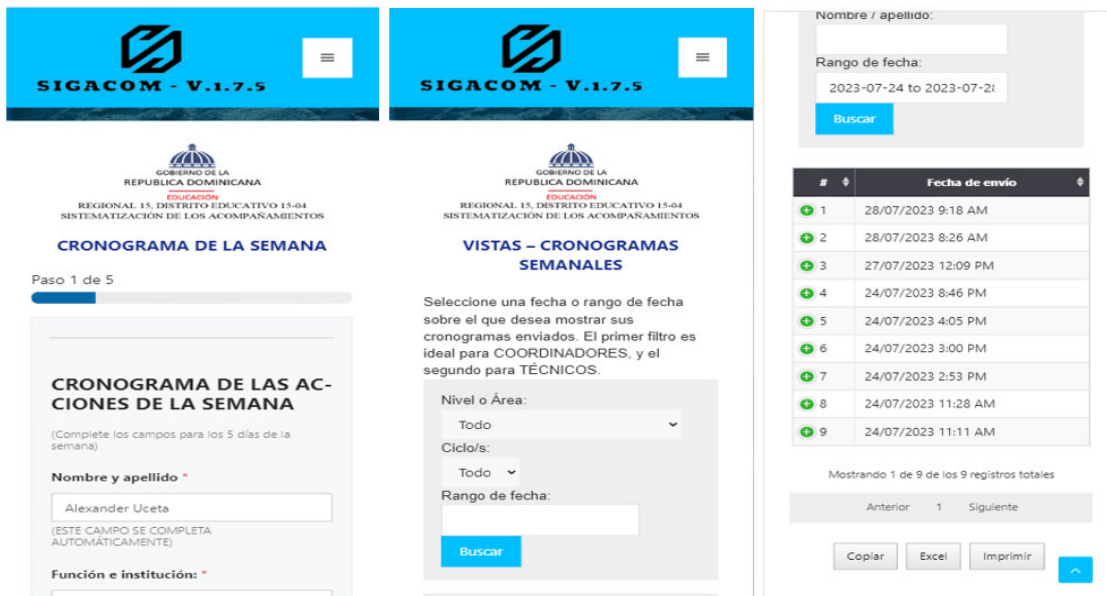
SIGACOM - V.1.7.5

GOBIERNO DE LA
REPUBLICA DOMINICANA
EDUCACIÓN
REGIONAL 15, DISTRITO EDUCATIVO 15-04
SISTEMATIZACIÓN DE LOS ACOMPAÑAMIENTOS

CRONOGRAMA DE LA SEMANA

Paso 1 de 5

CRONOGRAMA DE LAS ACCIONES DE LA SEMANA

(Complete los campos para los 5 días de la semana)

Nombre y apellido *

Alexander Uceta

(ESTE CAMPO SE COMPLETA AUTOMÁTICAMENTE)

Función e institución: *

SIGACOM - V.1.7.5

GOBIERNO DE LA
REPUBLICA DOMINICANA
EDUCACIÓN
REGIONAL 15, DISTRITO EDUCATIVO 15-04
SISTEMATIZACIÓN DE LOS ACOMPAÑAMIENTOS

VISTAS – CRONOGRAMAS SEMANALES

Seleccione una fecha o rango de fecha sobre el que desea mostrar sus cronogramas enviados. El primer filtro es ideal para COORDINADORES, y el segundo para TÉCNICOS.

Nivel o Área:
Todo
Ciclo/s:
Todo
Rango de fecha:
Buscar

Nombre / apellido:
Rango de fecha:
2023-07-24 to 2023-07-2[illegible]
Buscar

| # | Fecha de envío |
|---|---|
| 1 | 28/07/2023 9:18 AM |
| 2 | 28/07/2023 8:26 AM |
| 3 | 27/07/2023 12:09 PM |
| 4 | 24/07/2023 8:46 PM |
| 5 | 24/07/2023 4:05 PM |
| 6 | 24/07/2023 3:00 PM |
| 7 | 24/07/2023 2:53 PM |
| 8 | 24/07/2023 11:28 AM |
| 9 | 24/07/2023 11:11 AM |

Mostrando 1 de 9 de los 9 registros totales

Anterior 1 Siguiente

Copiar Excel Imprimir